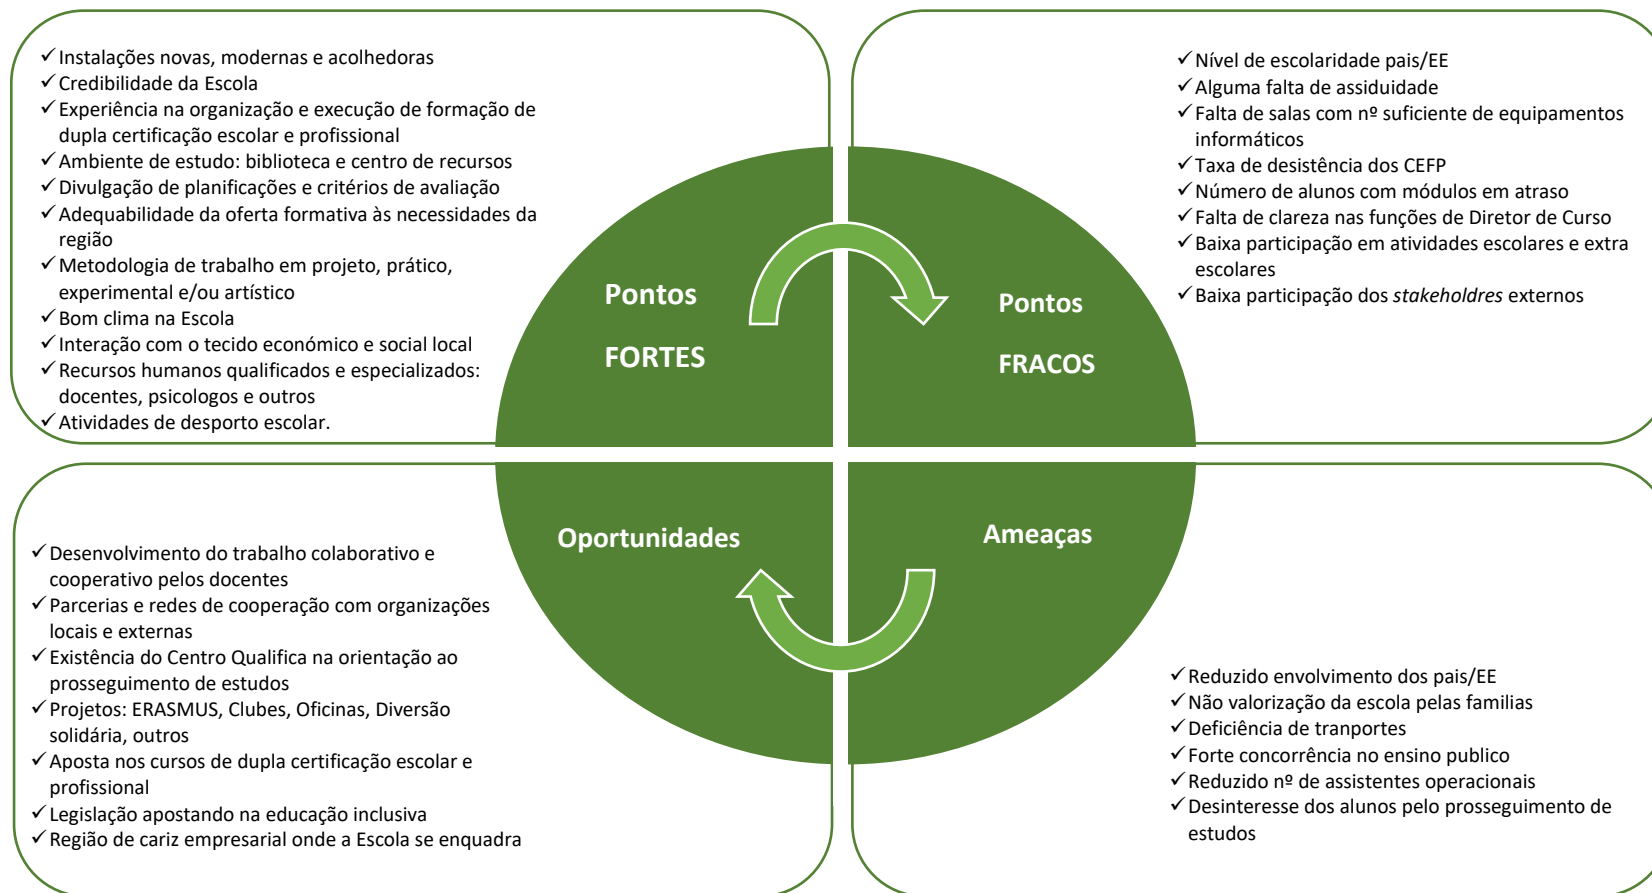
✓Instalações novas, modernas e acolhedoras
✓Credibilidade da Escola
✓Experiência na organização e execução de formação de dupla certificação escolar e profissional
✓Ambiente de estudo: biblioteca e centro de recursos
✓Divulgação de planificações e critérios de avaliação
✓Adequabilidade da oferta formativa às necessidades da região
✓Metodologia de trabalho em projeto, prático, experimental e/ou artístico
✓Bom clima na Escola
✓Interação com o tecido económico e social local
✓Recursos humanos qualificados e especializados: docentes, psicologos e outros
✓Atividades de desporto escolar.

✓Nível de escolaridade pais/EE
✓Alguma falta de assiduidade
✓Falta de salas com nº suficiente de equipamentos informáticos
✓Taxa de desistência dos CEFP
✓Número de alunos com módulos em atraso
✓Falta de clareza nas funções de Diretor de Curso
✓Baixa participação em atividades escolares e extra escolares
✓Baixa participação dos *stakeholdres* externos

Pontos FORTES

Pontos FRACOS

Oportunidades

Ameaças

✓Desenvolvimento do trabalho colaborativo e cooperativo pelos docentes
✓Parcerias e redes de cooperação com organizações locais e externas
✓Existência do Centro Qualifica na orientação ao prosseguimento de estudos
✓Projetos: ERASMUS, Clubes, Oficinas, Diversão solidária, outros
✓Aposta nos cursos de dupla certificação escolar e profissional
✓Legislação apostando na educação inclusiva
✓Região de cariz empresarial onde a Escola se enquadra

✓Reduzido envolvimento dos pais/EE
✓Não valorização da escola pelas familias
✓Deficiência de tranportes
✓Forte concorrência no ensino publico
✓Reduzido nº de assistentes operacionais
✓Desinteresse dos alunos pelo prosseguimento de estudos